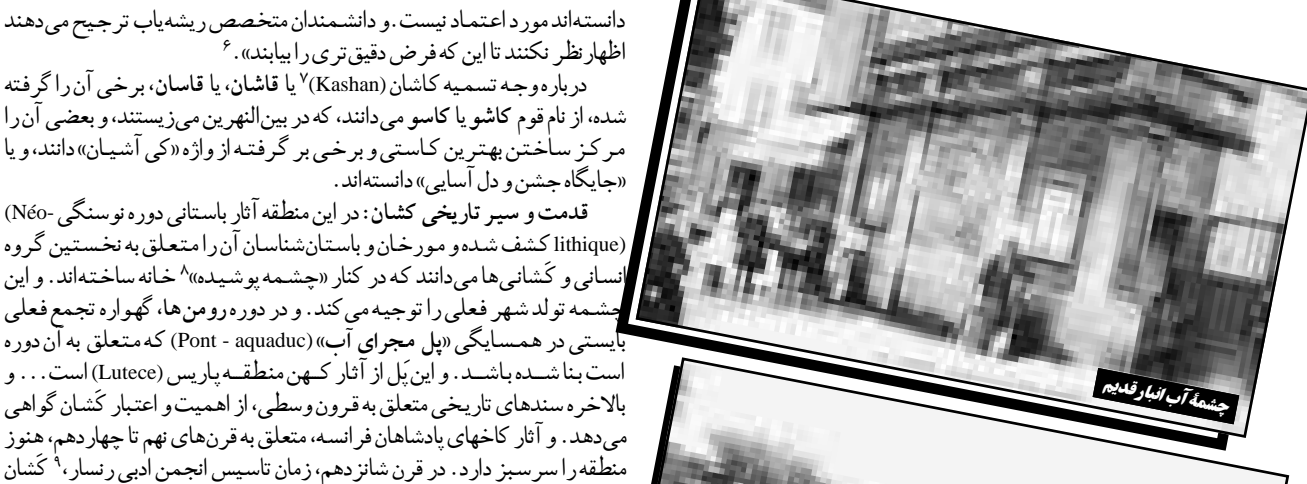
دانسته‌اند مورد اعتماد نیست. و دانشمندان متخصص ریشه‌یاب ترجیح می‌دهند اظهارنظر نکنند تا این که فرض دقیق‌تری را بیابند». ۶

درباره وجه تسمیه کاشان (Kashan)۷ یا قاشان، یا قاسان، برخی آن را گرفته شده، از نام قوم کاشو یا کاسو می‌دانند، که در بین‌النهرین می‌زیستند، و بعضی آن را مرکز ساختن بهترین کاستی و برخی بر گرفته از واژه «کی آشیان» دانند، و یا «جایگاه جشن و دل آسایی» دانسته‌اند.

قدمت و سیر تاریخی کشان: در این منطقه آثار باستانی دوره نوسنگی (Néo-lithique) کشف شده و مورخان و باستان‌شناسان آن را متعلق به نخستین گروه انسانی و کَشانی‌ها می‌دانند که در کنار «چشمه پوشیده»۸ خانه ساخته‌اند. و این چشمه تولد شهر فعلی را توجیه می‌کند. و در دوره رومن‌ها، گهواره تجمع فعلی بایستی در همسایگی «پل مجرای آب» (Pont - aquaduc) که متعلق به آن دوره است بنا شده باشد. و این پَل از آثار کهن منطقه پاریس (Lutece) است... و بالاخره سندهای تاریخی متعلق به قرون وسطی، از اهمیت و اعتبار کَشان گواهی می‌دهد. و آثار کاخهای پادشاهان فرانسه، متعلق به قرن‌های نهم تا چهاردهم، هنوز منطقه را سرسبز دارد. در قرن شانزدهم، زمان تاسیس انجمن ادبی رنسار، ۹ کَشان

چشمهٔ آب انبار قدیم